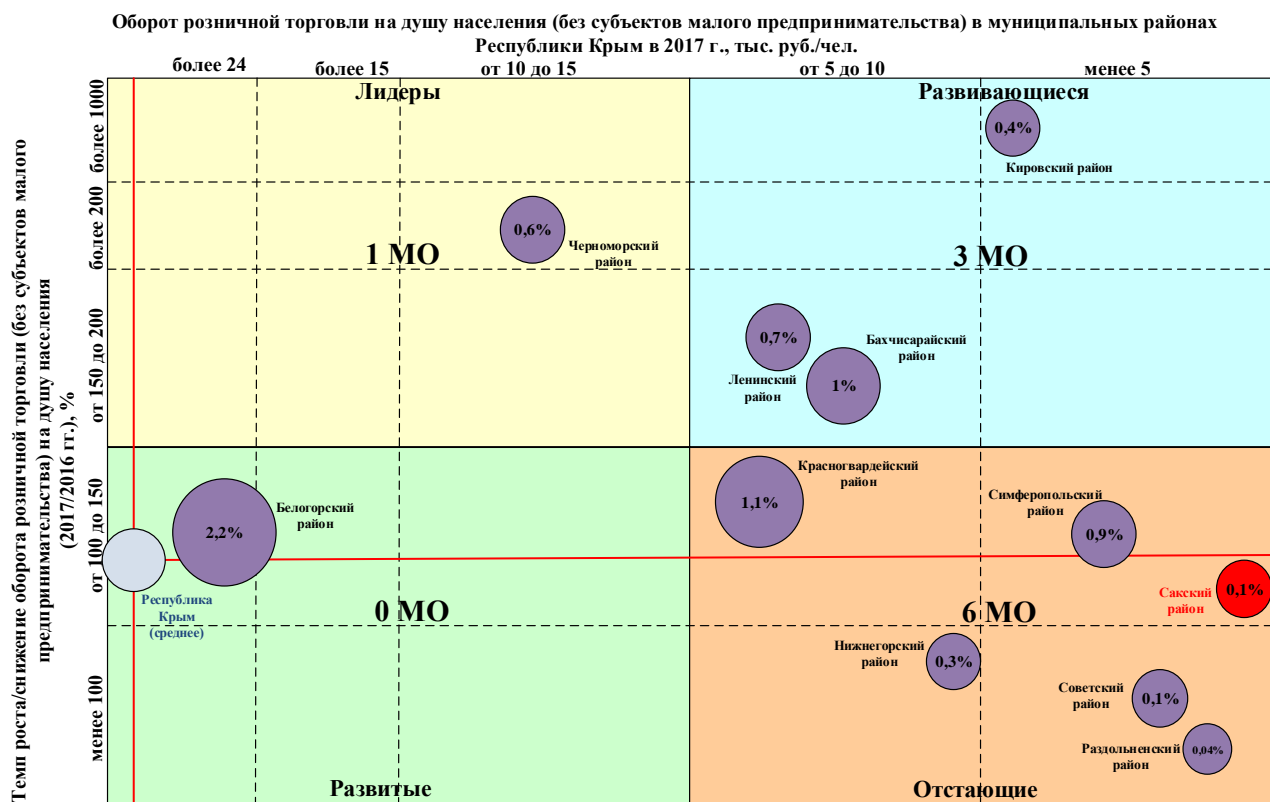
Оборот розничной торговли на душу населения (без субъектов малого предпринимательства) в муниципальных районах Республики Крым в 2017 г., тыс. руб./чел.

более 24
более 15
от 10 до 15
от 5 до 10
менее 5

Лидеры
Развивающиеся

0,4%
Кировский район

0,6%
Черноморский район

1 МО
3 МО

0,7%
Бахчисарайский район
Ленинский район
1%

1,1%
Красногвардейский район

Симферопольский район
0,9%

2,2%
Белогорский район

Республика Крым (среднее)

Сакский район
0,1%

0 МО
6 МО

Нижнегорский район
0,3%

Советский район
0,1%

Раздольненский район
0,04%

Развитые
Отстающие

Темп роста/снижение оборота розничной торговли (без субъектов малого предпринимательства) на душу населения (2017/2016 гг.), %

более 1000
более 200
от 150 до 200
от 100 до 150
менее 100